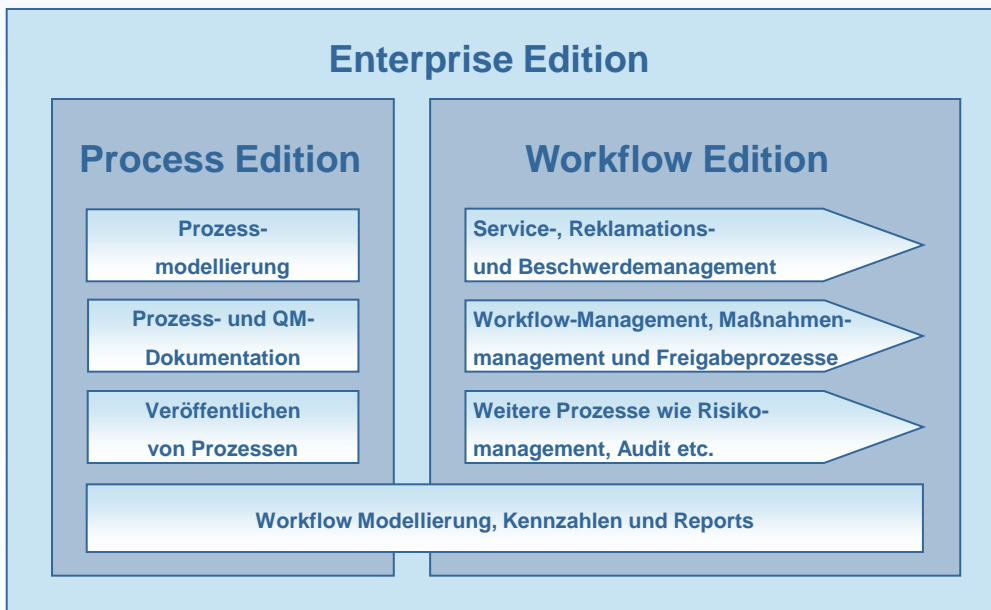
Enterprise Edition

Process Edition

Prozessmodellierung

Prozess- und QM-Dokumentation

Veröffentlichen von Prozessen

Workflow Edition

Service-, Reklamations- und Beschwerdemanagement

Workflow-Management, Maßnahmenmanagement und Freigabeprozesse

Weitere Prozesse wie Risikomanagement, Audit etc.

Workflow Modellierung, Kennzahlen und Reports